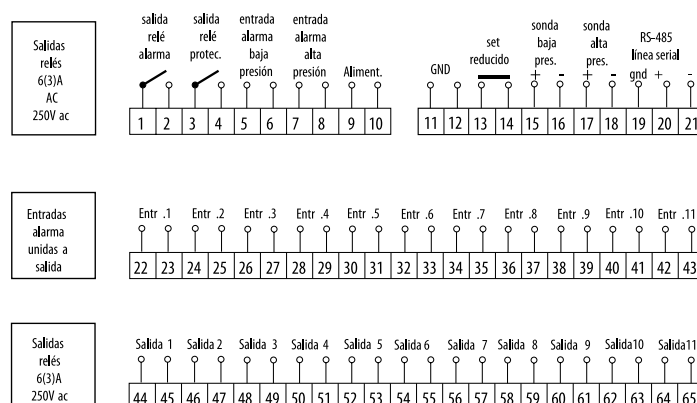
Salidas relés 6(3)A AC 250V ac

salida relé alarma
salida relé protec.
entrada alarma baja presión
entrada alarma alta presión
Aliment.
GND
set reducido
sonda baja pres.
sonda alta pres.
RS-485 línea serial
+ - + -
gnd + -

| 1 | 2 | 3 | 4 | 5 | 6 | 7 | 8 | 9 | 10 |
|---|---|---|---|---|---|---|---|---|---|

| 11 | 12 | 13 | 14 | 15 | 16 | 17 | 18 | 19 | 20 | 21 |
|---|---|---|---|---|---|---|---|---|---|---|

Entradas alarma unidas a salida

Entr .1 Entr .2 Entr .3 Entr .4 Entr .5 Entr .6 Entr .7 Entr .8 Entr .9 Entr .10 Entr .11

| 22 | 23 | 24 | 25 | 26 | 27 | 28 | 29 | 30 | 31 | 32 | 33 | 34 | 35 | 36 | 37 | 38 | 39 | 40 | 41 | 42 | 43 |
|---|---|---|---|---|---|---|---|---|---|---|---|---|---|---|---|---|---|---|---|---|---|

Salidas relés 6(3)A 250V ac

Salida 1 Salida 2 Salida 3 Salida 4 Salida 5 Salida 6 Salida 7 Salida 8 Salida 9 Salida10 Salida11

| 44 | 45 | 46 | 47 | 48 | 49 | 50 | 51 | 52 | 53 | 54 | 55 | 56 | 57 | 58 | 59 | 60 | 61 | 62 | 63 | 64 | 65 |
|---|---|---|---|---|---|---|---|---|---|---|---|---|---|---|---|---|---|---|---|---|---|